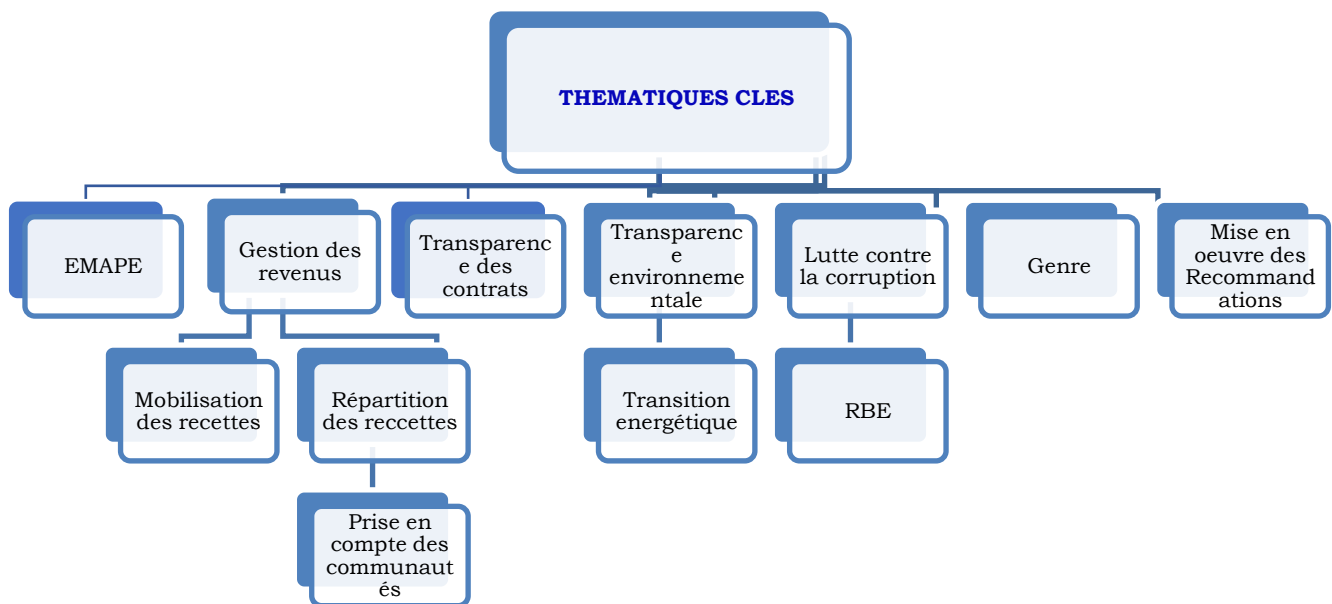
THEMATIQUES CLES

EMAPE

Gestion des revenus

Transparence des contrats

Transparence environnementale

Lutte contre la corruption

Genre

Mise en oeuvre des Recommandations

Mobilisation des recettes

Répartition des reccettes

Prise en compte des communautés

Transition energétique

RBE